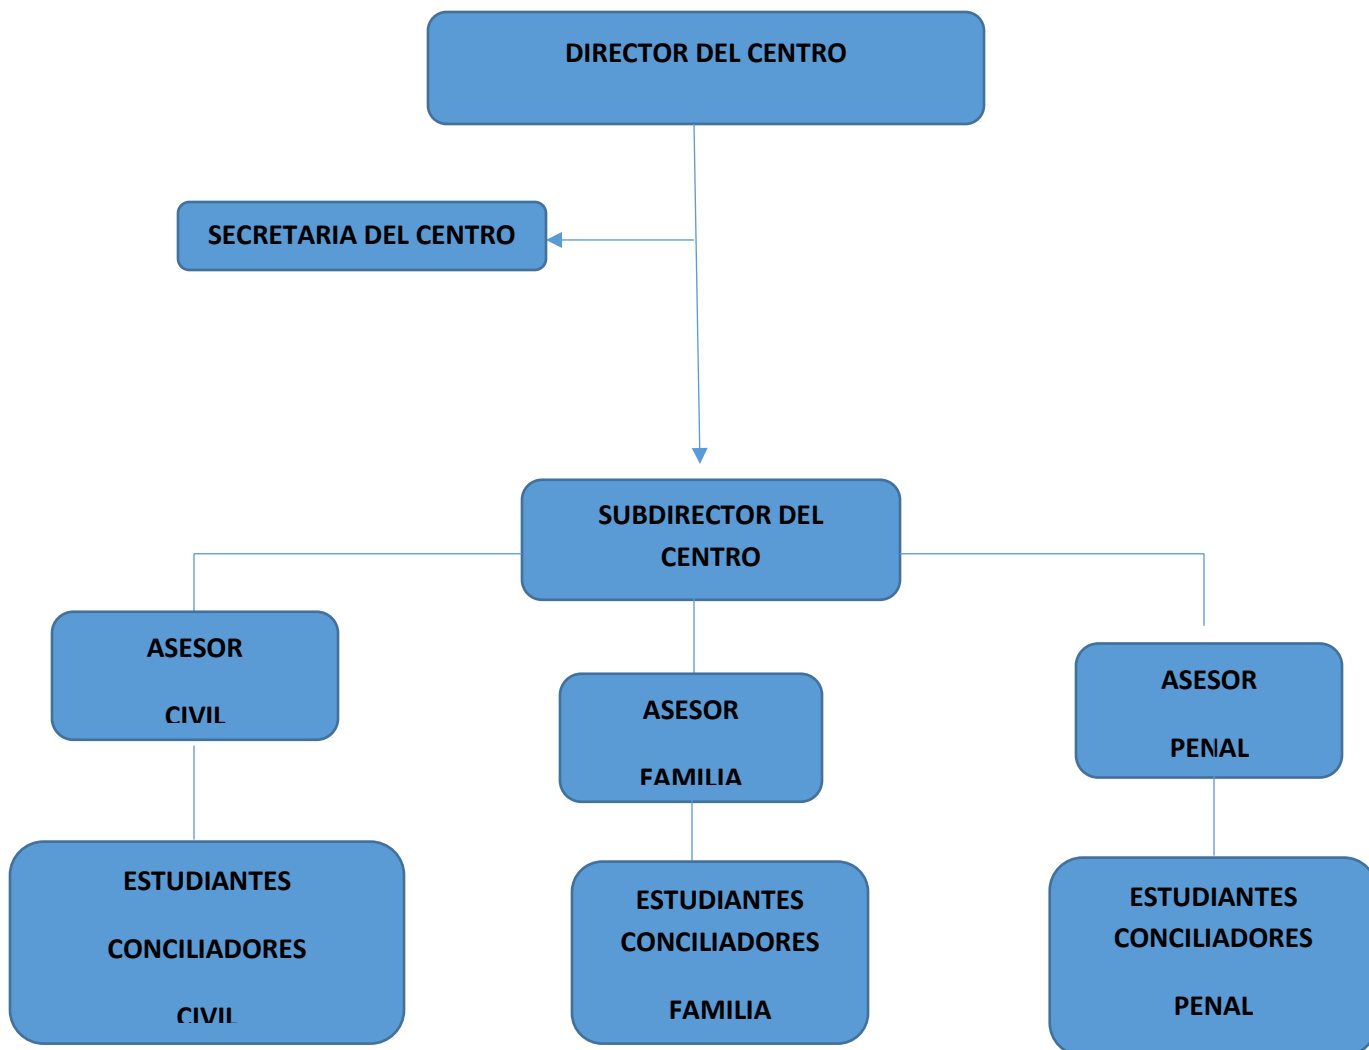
DIRECTOR DEL CENTRO

SECRETARIA DEL CENTRO

SUBDIRECTOR DEL CENTRO

ASESOR CIVIL

ASESOR FAMILIA

ASESOR PENAL

ESTUDIANTES CONCILIADORES CIVIL

ESTUDIANTES CONCILIADORES FAMILIA

ESTUDIANTES CONCILIADORES PENAL